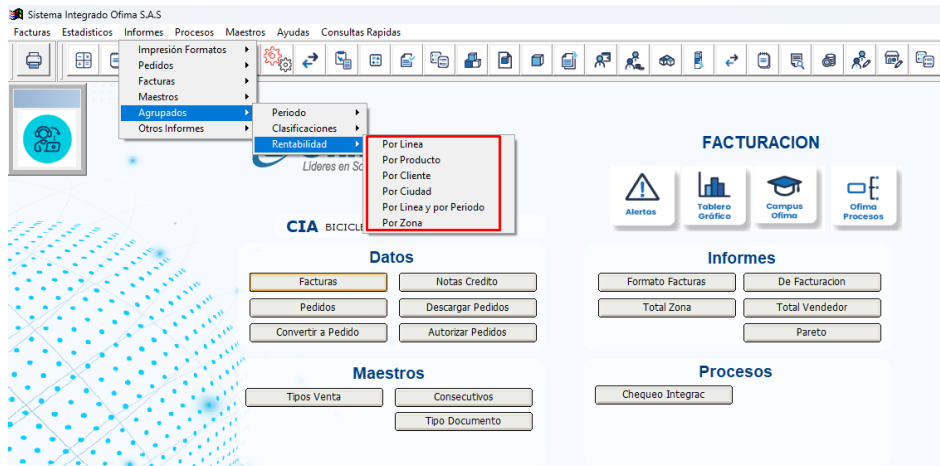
Sistema Integrado Ofima S.A.S

Facturas Estadisticos Informes Procesos Maestros Ayudas Consultas Rapidas

Impresión Formatos
Pedidos
Facturas
Maestros
Agrupados
Otros Informes

Periodo
Clasificaciones
Rentabilidad

Por Linea
Por Producto
Por Cliente
Por Ciudad
Por Linea y por Periodo
Por Zona

Lideres en So

FACTURACION

Alertas
Tablero Gráfico
Campus Ofima
Ofima Procesos

CIA BICICLE

Datos

Facturas
Notas Credito
Pedidos
Descargar Pedidos
Convertir a Pedido
Autorizar Pedidos

Informes

Formato Facturas
De Facturacion
Total Zona
Total Vendedor
Pareto

Maestros

Tipos Venta
Consecutivos
Tipo Documento

Procesos

Chequeo Integrac